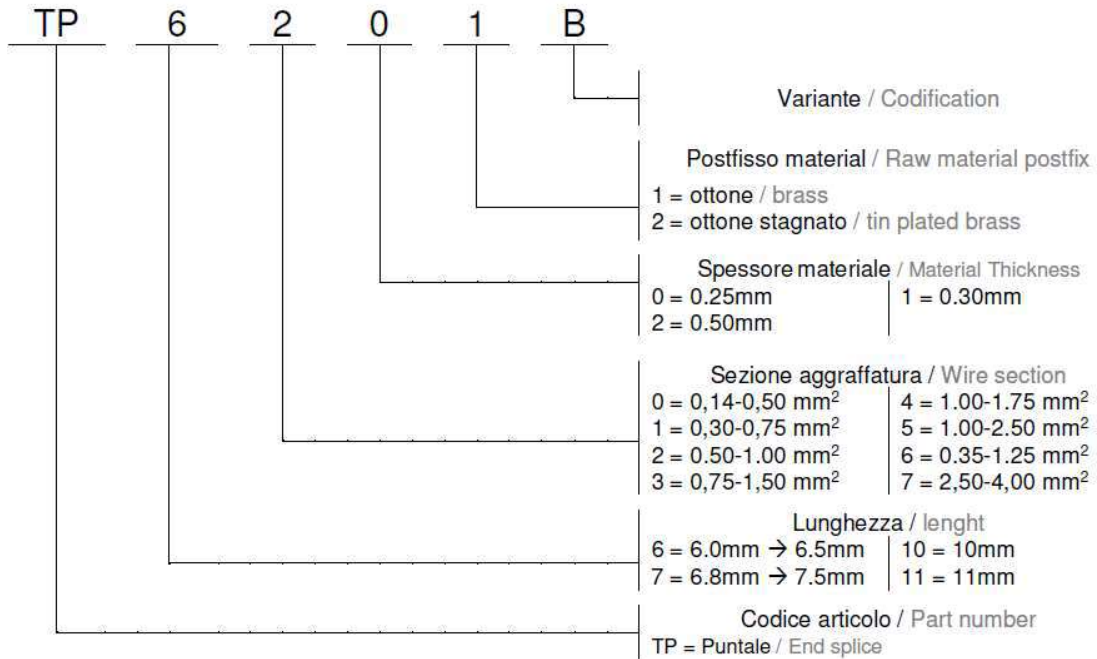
TP 6 2 0 1 B

Variante / Codification

Postfisso material / Raw material postfix
1 = ottone / brass
2 = ottone stagnato / tin plated brass

Spessore materiale / Material Thickness
0 = 0.25mm | 1 = 0.30mm
2 = 0.50mm

Sezione aggraffatura / Wire section

| | |
|---|---|
| 0 = 0,14-0,50 $mm^2$ | 4 = 1.00-1.75 $mm^2$ |
| 1 = 0,30-0,75 $mm^2$ | 5 = 1.00-2.50 $mm^2$ |
| 2 = 0.50-1.00 $mm^2$ | 6 = 0.35-1.25 $mm^2$ |
| 3 = 0,75-1,50 $mm^2$ | 7 = 2,50-4,00 $mm^2$ |

Lunghezza / lenght
6 = 6.0mm → 6.5mm | 10 = 10mm
7 = 6.8mm → 7.5mm | 11 = 11mm

Codice articolo / Part number
TP = Puntale / End splice